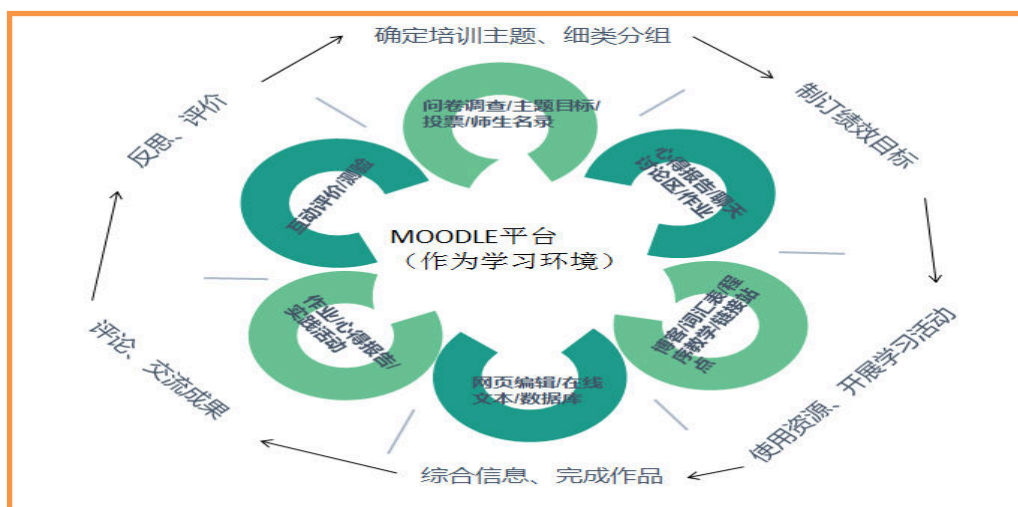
确定培训主题、细类分组

制订绩效目标

使用资源、开展学习活动

综合信息、完成作品

评论、交流成果

反思、评价

问卷调查/主题目标/投票/师生名录

心得报告/聊天讨论区/作业

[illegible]

网页编辑/在线文本/数据库

作业/心得报告/实践活动

互动评价/问卷

MOODLE平台
（作为学习环境）